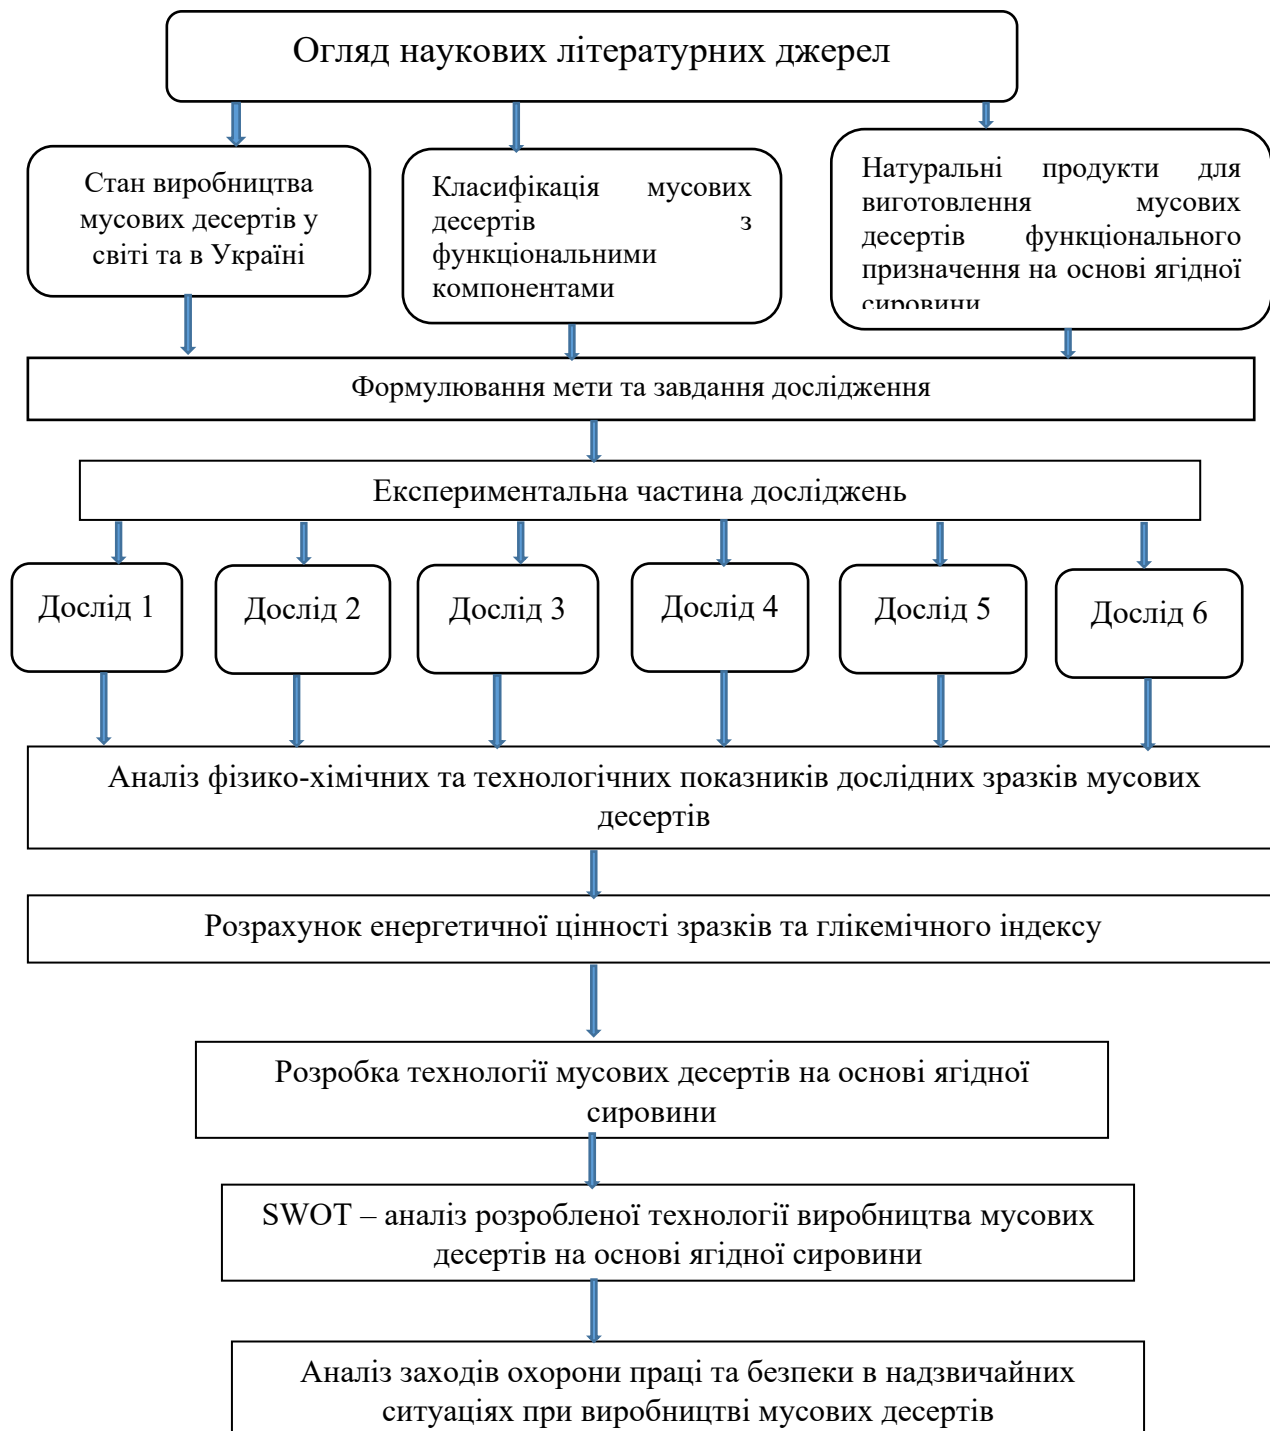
Огляд наукових літературних джерел

Стан виробництва мусових десертів у світі та в Україні

Класифікація мусових десертів з функціональними компонентами

Натуральні продукти для виготовлення мусових десертів функціонального призначення на основі ягідної сировини

Формулювання мети та завдання дослідження

Експериментальна частина досліджень

Дослід 1

Дослід 2

Дослід 3

Дослід 4

Дослід 5

Дослід 6

Аналіз фізико-хімічних та технологічних показників дослідних зразків мусових десертів

Розрахунок енергетичної цінності зразків та глікемічного індексу

Розробка технології мусових десертів на основі ягідної сировини

SWOT – аналіз розробленої технології виробництва мусових десертів на основі ягідної сировини

Аналіз заходів охорони праці та безпеки в надзвичайних ситуаціях при виробництві мусових десертів